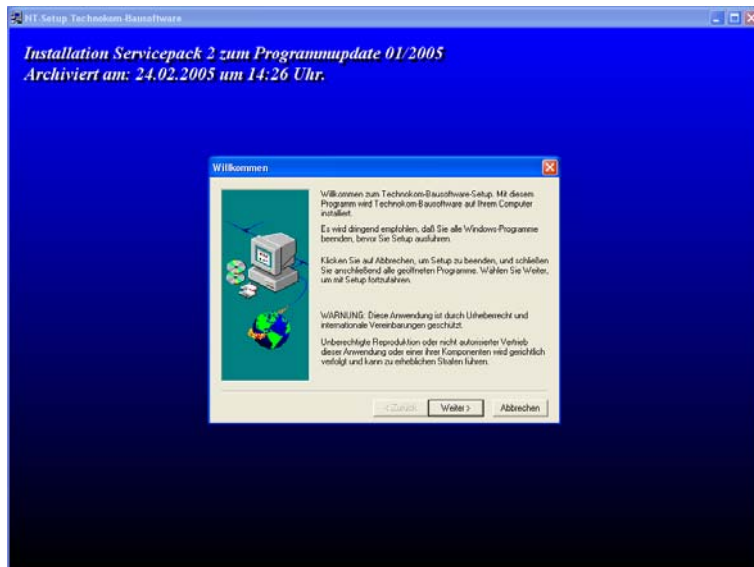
NT-Setup Technokom-Bausoftware

Installation Servicepack 2 zum Programmupdate 01/2005
Archiviert am: 24.02.2005 um 14:26 Uhr.

Willkommen

Willkommen zum Technokom-Bausoftware-Setup. Mit diesem Programm wird Technokom-Bausoftware auf Ihrem Computer installiert.

Es wird dringend empfohlen, daß Sie alle Windows-Programme beenden, bevor Sie Setup ausführen.

Klicken Sie auf Abbrechen, um Setup zu beenden, und schließen Sie anschließend alle geöffneten Programme. Wählen Sie Weiter, um mit Setup fortzufahren.

WARNUNG: Diese Anwendung ist durch Urheberrecht und internationale Vereinbarungen geschützt.

Unberechtigte Reproduktion oder nicht autorisierter Vertrieb dieser Anwendung oder einer ihrer Komponenten wird gerichtlich verfolgt und kann zu erheblichen Strafen führen.

< Zurück
Weiter >
Abbrechen